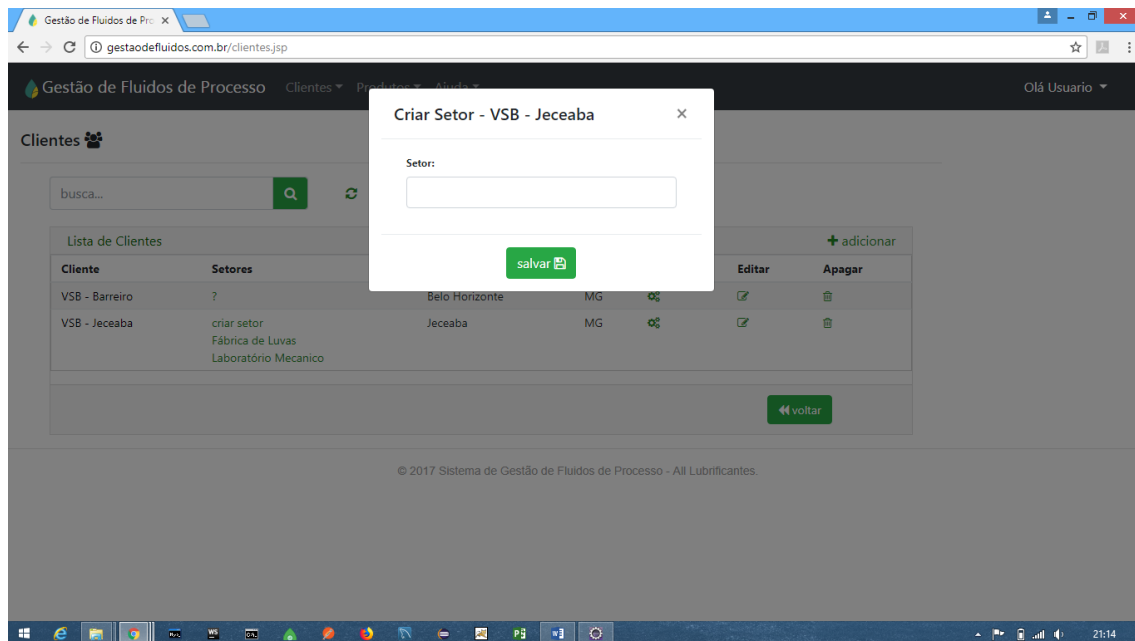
Gestão de Fluidos de Pro ×

gestaodefluidos.com.br/clientes.jsp

Gestão de Fluidos de Processo Clientes ▾ Produtos ▾ Ajuda ▾ Olá Usuario ▾

Clientes

busca...

Lista de Clientes + adicionar

| Cliente | Setores | | | | Editar | Apagar |
|---|---|---|---|---|---|---|
| VSB - Barreiro | ? | Belo Horizonte | MG | | | |
| VSB - Jeceaba | criar setor<br>Fábrica de Luvas<br>Laboratório Mecanico | Jeceaba | MG | | | |

voltar

© 2017 Sistema de Gestão de Fluidos de Processo - All Lubrificantes.

Criar Setor - VSB - Jeceaba ×

Setor:

salvar

21:14